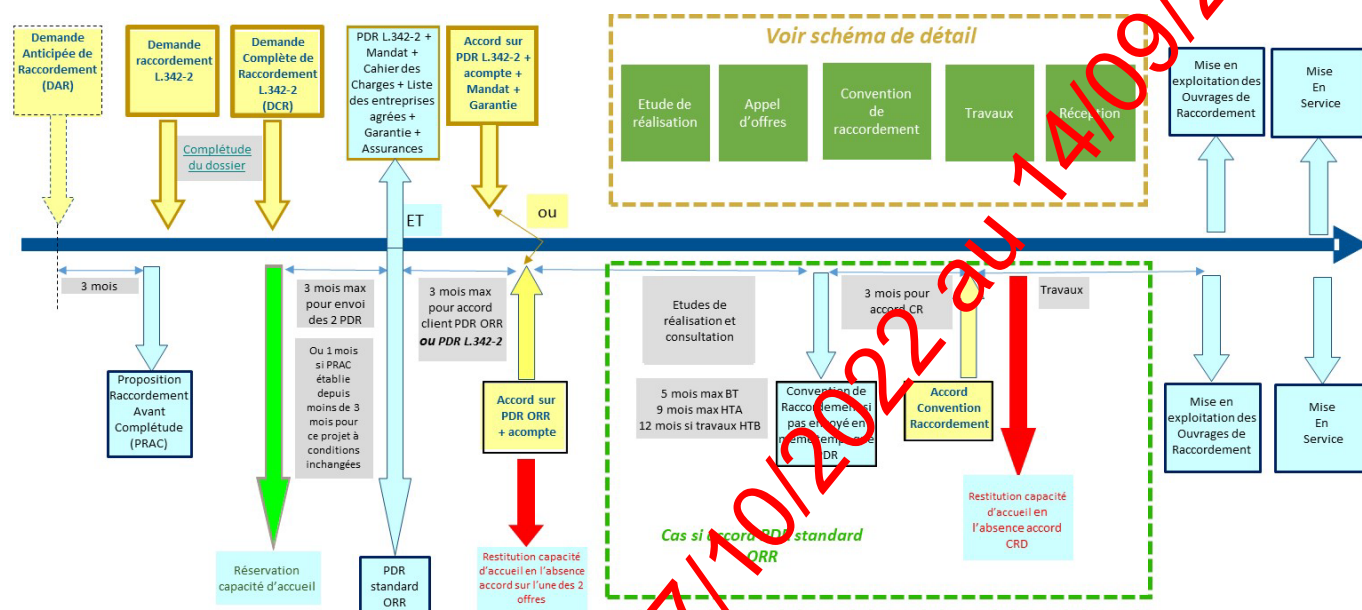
Demande Anticipée de Raccordement (DAR)

Demande raccordement L.342-2

Demande Complète de Raccordement L.342-2 (DCR)

PDR L.342-2 + Mandat + Cahier des Charges + Liste des entreprises agrées + Garantie + Assurances

Accord sur PDR L.342-2 + acompte + Mandat + Garantie

Voir schéma de détail

Etude de réalisation

Appel d'offres

Convention de raccordement

Travaux

Réception

Mise en exploitation des Ouvrages de Raccordement

Mise En Service

Complétude du dossier

ET

ou

3 mois

Proposition Raccordement Avant Complétude (PRAC)

3 mois max pour envoi des 2 PDR

Ou 1 mois si PRAC établie depuis moins de 3 mois pour ce projet à conditions inchangées

3 mois max pour accord client PDR ORR ou PDR L.342-2

Accord sur PDR ORR + acompte

Etudes de réalisation et consultation

5 mois max BT
9 mois max HTA
12 mois si travaux HTB

Convention de Raccordement si pas envoyé en même temps que PDR

3 mois pour accord CR

Accord Convention Raccordement

Travaux

Mise en exploitation des Ouvrages de Raccordement

Mise En Service

Restitution capacité d'accueil en l'absence accord CRD

Cas si accord PDR standard ORR

Réservation capacité d'accueil

PDR standard ORR

Restitution capacité d'accueil en l'absence accord sur l'une des 2 offres

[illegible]/10/2022 au 14/09/2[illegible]